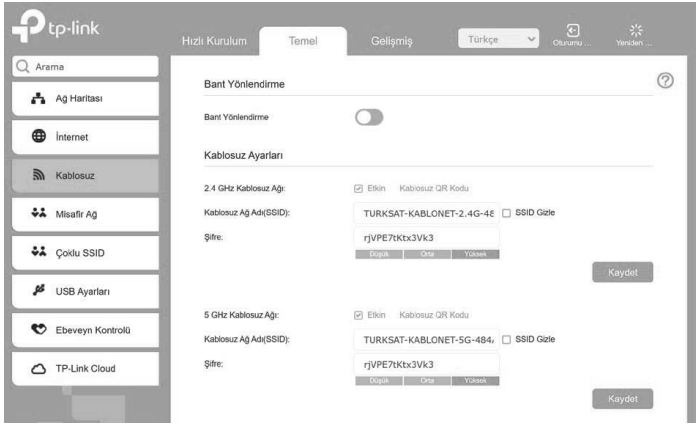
tp-link

Hızlı Kurulum Temel Gelişmiş Türkçe Oturumu ... Yeniden ...

Arama

Ağ Haritası

İnternet

Kablosuz

Misafir Ağ

Çoklu SSID

USB Ayarları

Ebeveyn Kontrolü

TP-Link Cloud

Bant Yönlendirme

Bant Yönlendirme

Kablosuz Ayarları

2.4 GHz Kablosuz Ağı: Etkin Kablosuz QR Kodu

Kablosuz Ağ Adı(SSID): TURKSAT-KABLONET-2.4G-48 SSID Gizle

Şifre: rjVPE7tKtx3Vk3

Düşük Orta Yüksek

Kaydet

5 GHz Kablosuz Ağı: Etkin Kablosuz QR Kodu

Kablosuz Ağ Adı(SSID): TURKSAT-KABLONET-5G-484 SSID Gizle

Şifre: rjVPE7tKtx3Vk3

Düşük Orta Yüksek

Kaydet